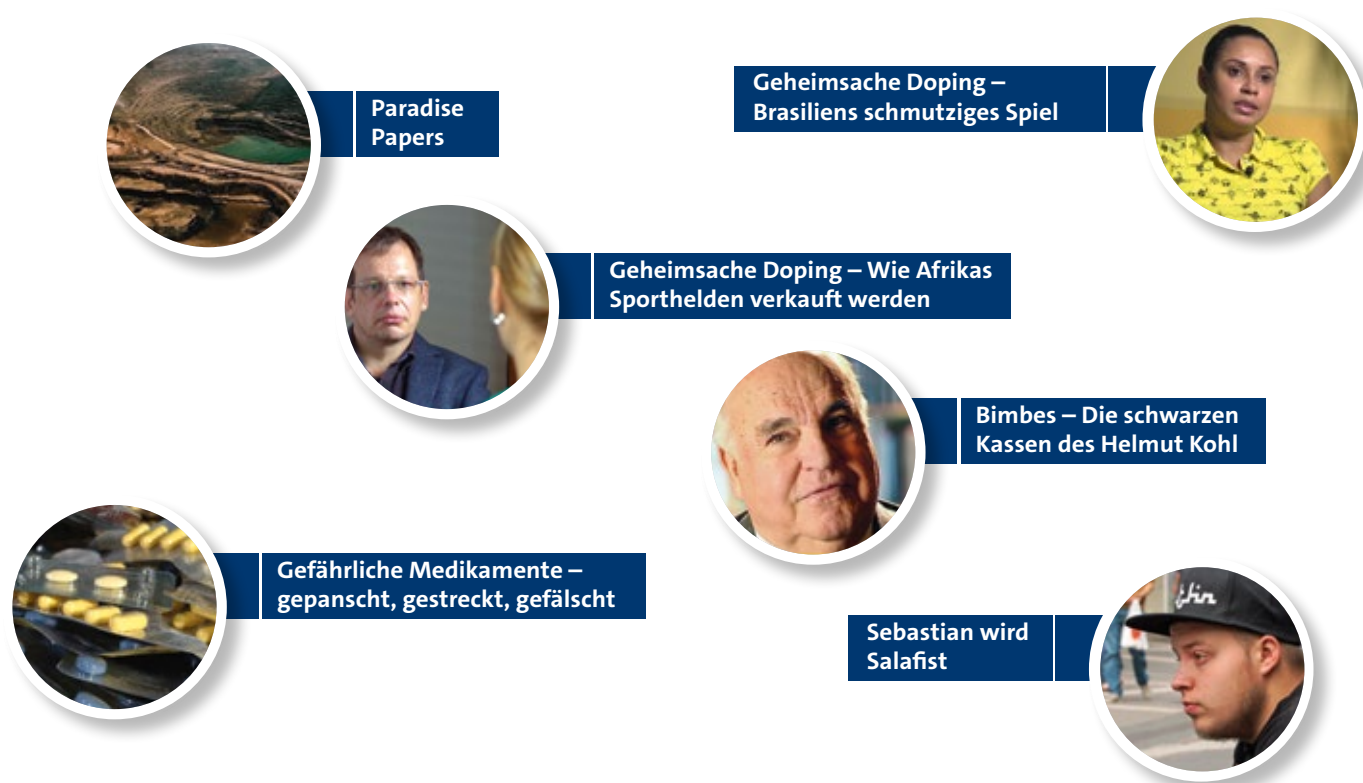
Paradise Papers

Geheimsache Doping – Brasiliens schmutziges Spiel

Geheimsache Doping – Wie Afrikas Sporthelden verkauft werden

Bimbes – Die schwarzen Kassen des Helmut Kohl

Gefährliche Medikamente – gepanscht, gestreckt, gefälscht

Sebastian wird Salafist